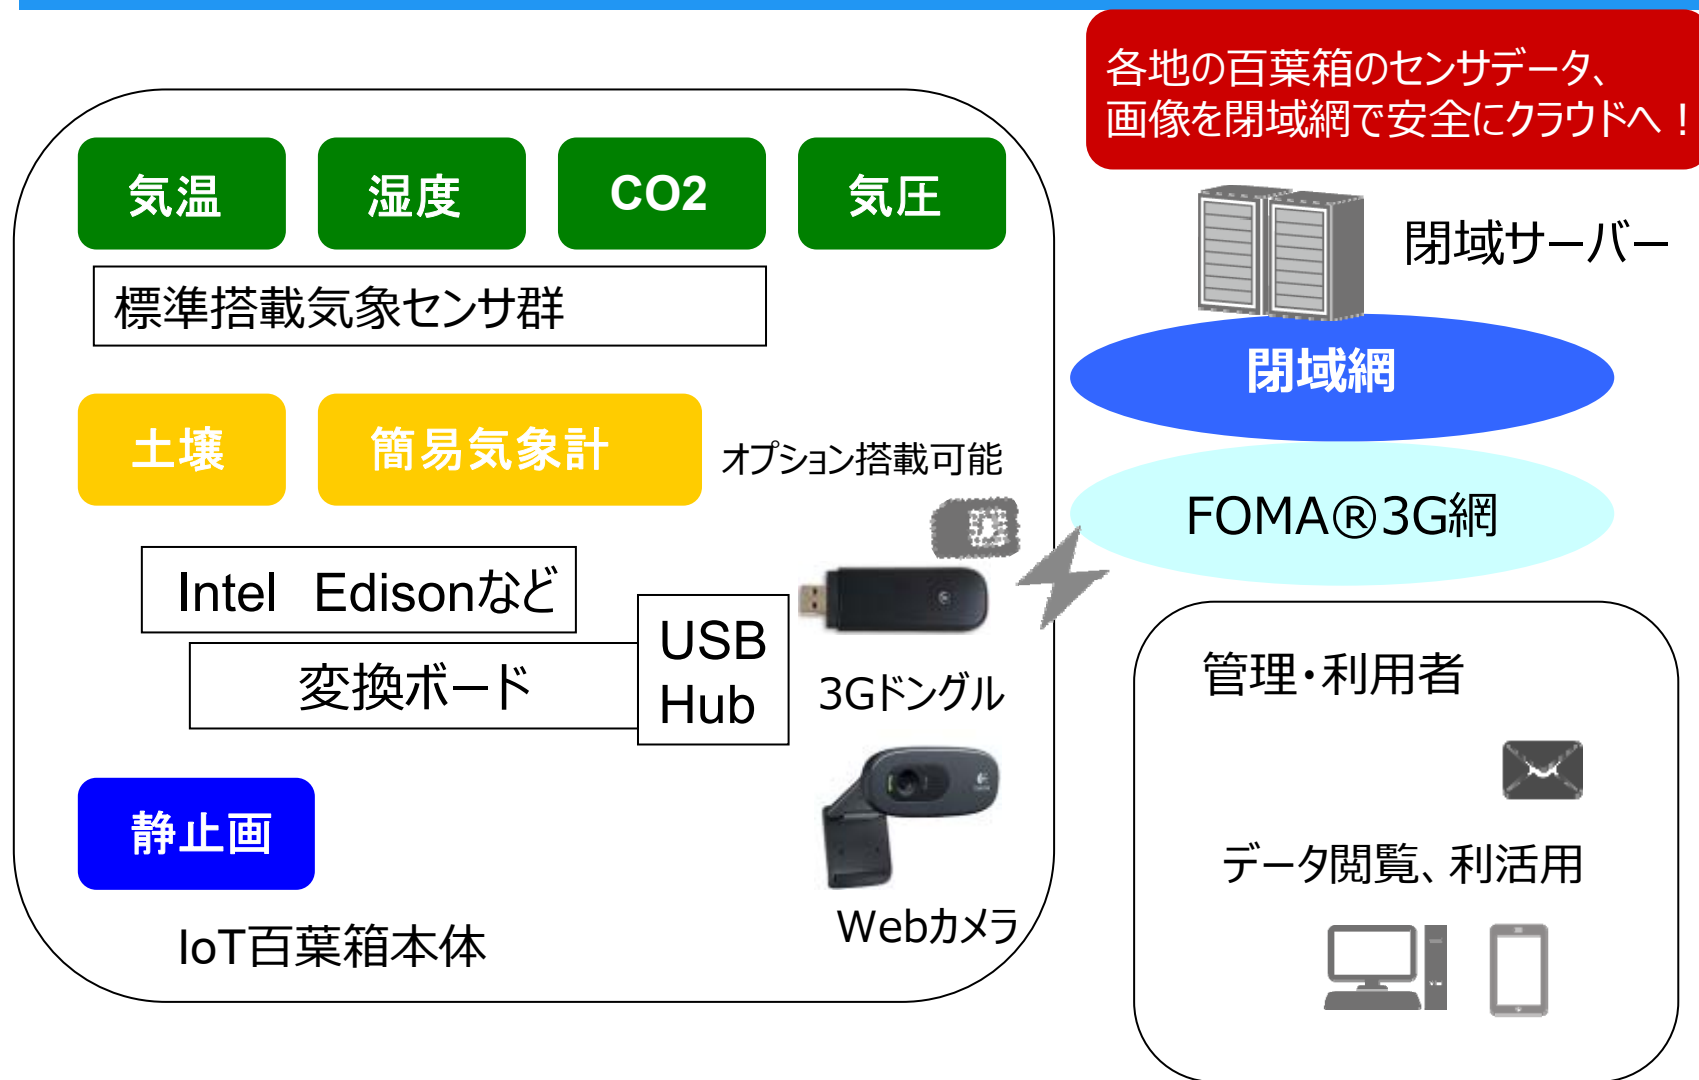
各地の百葉箱のセンサデータ、画像を閉域網で安全にクラウドへ！

気温

湿度

CO2

気圧

標準搭載気象センサ群

閉域サーバー

閉域網

土壌

簡易気象計

オプション搭載可能

FOMA®3G網

Intel Edisonなど

変換ボード

USB Hub

3Gドングル

管理・利用者

データ閲覧、利活用

静止画

IoT百葉箱本体

Webカメラ